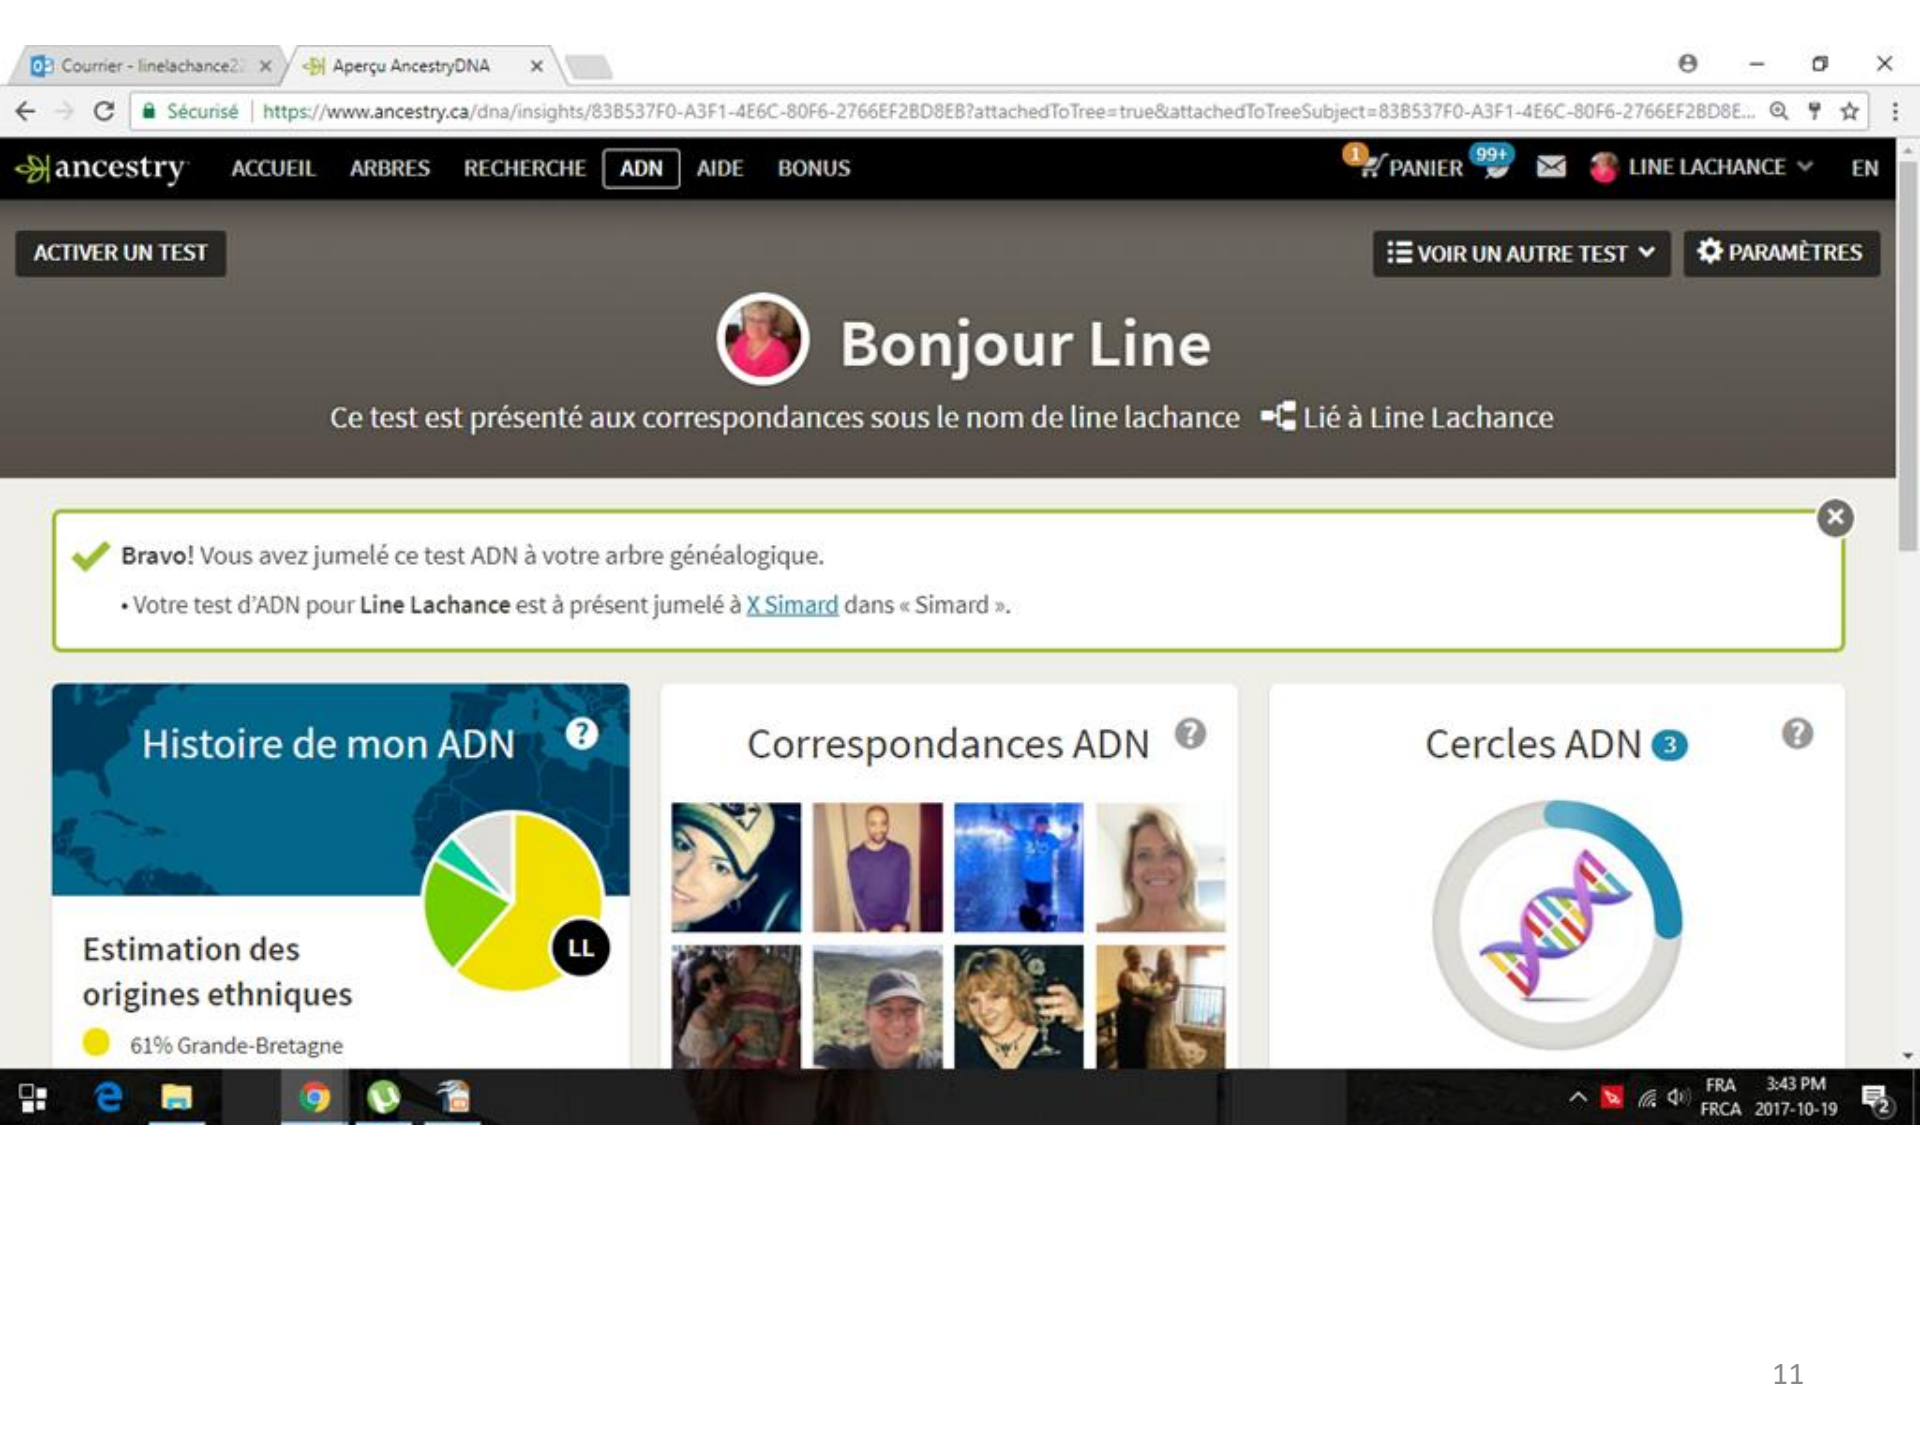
Courier - linelachance2 ×
Aperçu AncestryDNA ×

Sécurisé | https://www.ancestry.ca/dna/insights/83B537F0-A3F1-4E6C-80F6-2766EF2BD8EB?attachedToTree=true&attachedToTreeSubject=83B537F0-A3F1-4E6C-80F6-2766EF2BD8E...

ancestry ACCUEIL ARBRES RECHERCHE ADN AIDE BONUS

1 PANIER 99+ LINE LACHANCE EN

ACTIVER UN TEST

VOIR UN AUTRE TEST

PARAMÈTRES

Bonjour Line

Ce test est présenté aux correspondances sous le nom de line lachance Lié à Line Lachance

Bravo! Vous avez jumelé ce test ADN à votre arbre généalogique.

• Votre test d'ADN pour Line Lachance est à présent jumelé à X Simard dans « Simard ».

Histoire de mon ADN

LL

Estimation des origines ethniques

61% Grande-Bretagne

Correspondances ADN

Cercles ADN 3

FRA FRCA 3:43 PM 2017-10-19

2

11